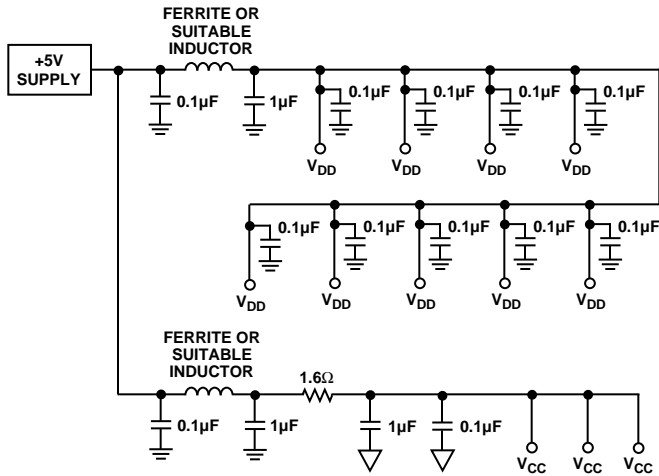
+5V SUPPLY

FERRITE OR SUITABLE INDUCTOR

0.1µF

1µF

0.1µF

0.1µF

0.1µF

0.1µF

$V_{DD}$

$V_{DD}$

$V_{DD}$

$V_{DD}$

0.1µF

0.1µF

0.1µF

0.1µF

0.1µF

$V_{DD}$

$V_{DD}$

$V_{DD}$

$V_{DD}$

$V_{DD}$

FERRITE OR SUITABLE INDUCTOR

1.6Ω

0.1µF

1µF

1µF

0.1µF

$V_{CC}$

$V_{CC}$

$V_{CC}$